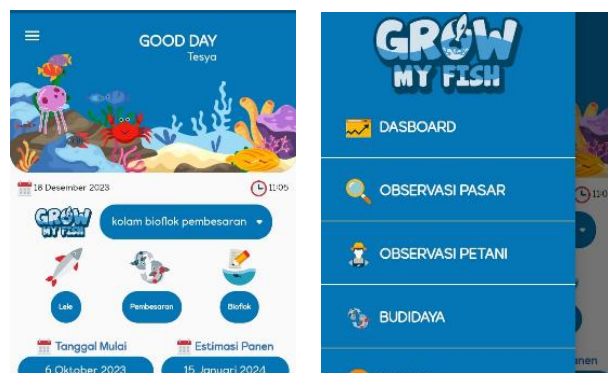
GOOD DAY
Tesya

18 Desember 2023
11:05

GROW MY FISH
kolam bioflok pembesaran

Lele
Pembesaran
Bioflok

Tanggal Mulai
6 Oktober 2023
Estimasi Panen
15 Januari 2024

GROW MY FISH

DASBOARD
OBSERVASI PASAR
OBSERVASI PETANI
BUDIDAYA

11:0
nen